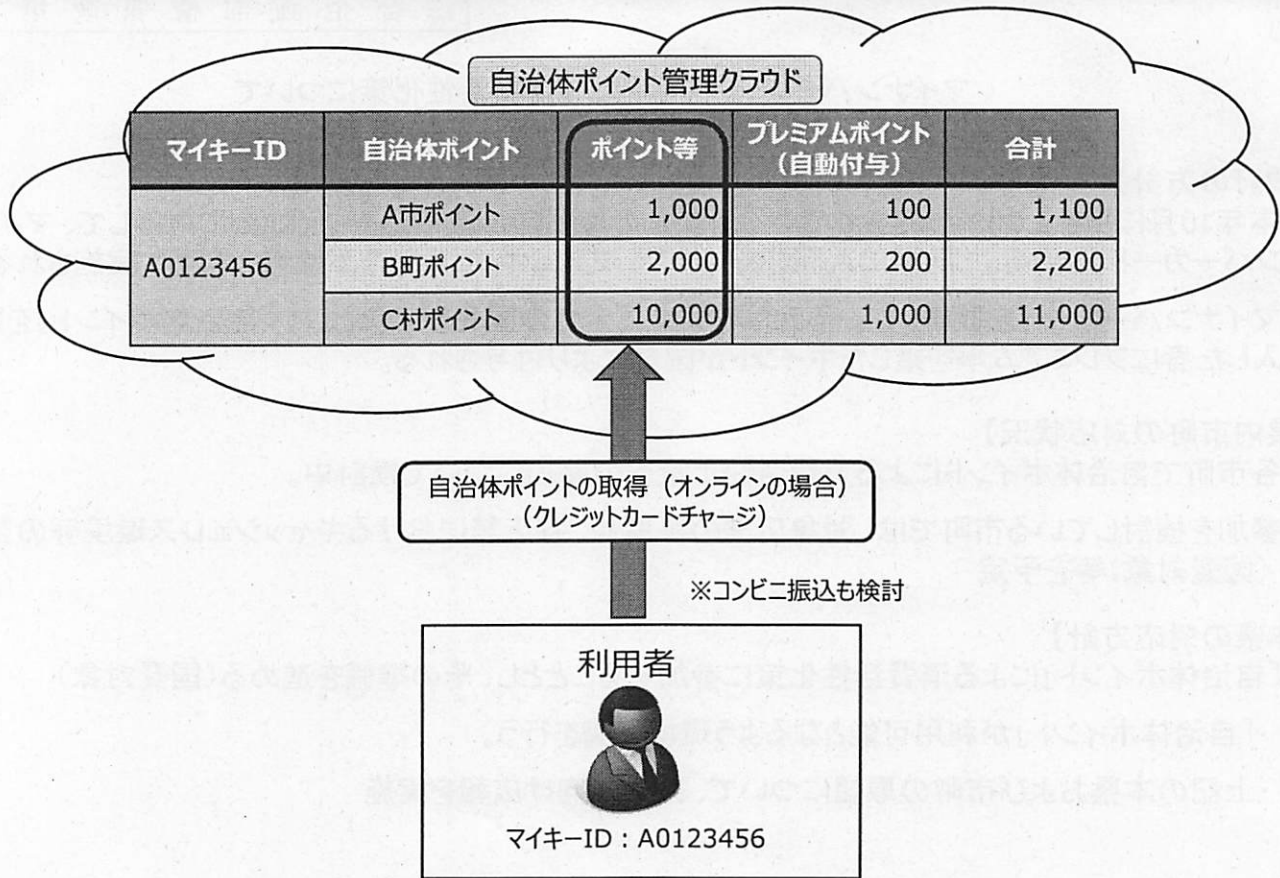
自治体ポイント管理クラウド

| マイキーID | 自治体ポイント | ポイント等 | プレミアムポイント（自動付与） | 合計 |
|---|---|---|---|---|
| A0123456 | A市ポイント | 1,000 | 100 | 1,100 |
| | B町ポイント | 2,000 | 200 | 2,200 |
| | C村ポイント | 10,000 | 1,000 | 11,000 |

自治体ポイントの取得（オンラインの場合）
（クレジットカードチャージ）

※コンビニ振込も検討

利用者

マイキーID：A0123456